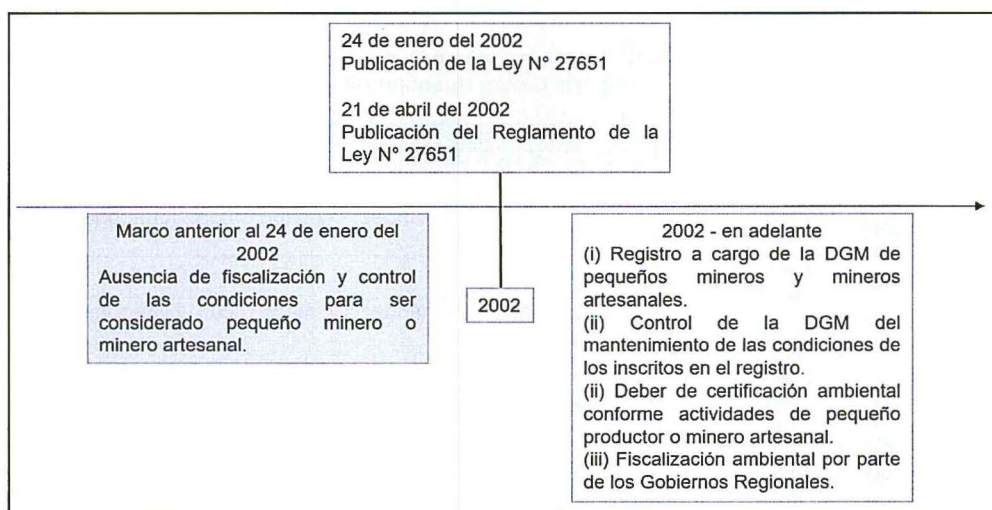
24 de enero del 2002
Publicación de la Ley N° 27651

21 de abril del 2002
Publicación del Reglamento de la Ley N° 27651

Marco anterior al 24 de enero del 2002
Ausencia de fiscalización y control de las condiciones para ser considerado pequeño minero o minero artesanal.

2002

2002 - en adelante
(i) Registro a cargo de la DGM de pequeños mineros y mineros artesanales.
(ii) Control de la DGM del mantenimiento de las condiciones de los inscritos en el registro.
(ii) Deber de certificación ambiental conforme actividades de pequeño productor o minero artesanal.
(iii) Fiscalización ambiental por parte de los Gobiernos Regionales.